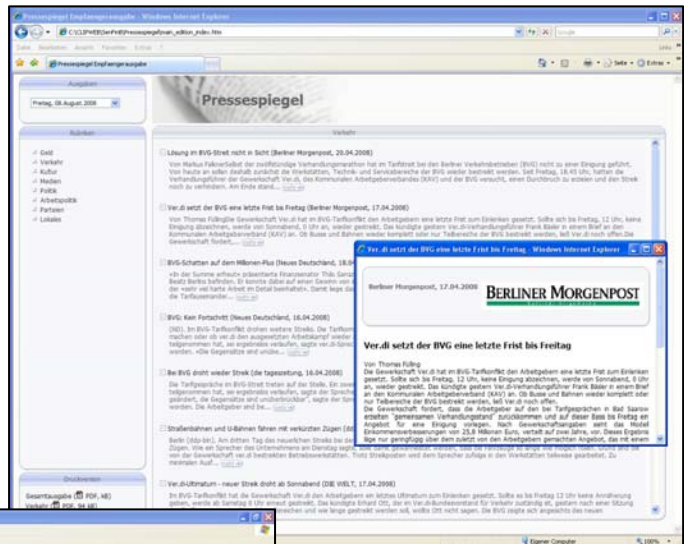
Pressespiegel Empfangerausgabe - Windows Internet Explorer

C:\CLIP\HEB\SenFin\Pressespiegel\main_edition_index.htm

Datei Bearbeiten Ansicht Favoriten Extras ?

Pressespiegel Empfangerausgabe

Seite Extras

Ausgaben

Freitag, 08.August 2008

Pressespiegel

Rubriken

Geld
Verkehr
Kultur
Medien
Politik
Arbeitspolitik
Parteien
Lokales

Verkehr

Lösung im BVG-Streit nicht in Sicht (Berliner Morgenpost, 20.04.2008)

Von Markus Falkner Selbst der zwölfstündige Verhandlungsmarathon hat im Tarifstreit bei den Berliner Verkehrsbetrieben (BVG) nicht zu einer Einigung geführt. Von heute an sollen deshalb zunächst die Werkstätten, Technik- und Servicebereiche der BVG wieder bestreikt werden. Seit Freitag, 18.45 Uhr, hatten die Verhandlungsführer der Gewerkschaft Ver.di, des Kommunalen Arbeitgeberverbandes (KAV) und der BVG versucht, einen Durchbruch zu erzielen und den Streik noch zu verhindern. Am Ende stand... (mehr)

Ver.di setzt der BVG eine letzte Frist bis Freitag (Berliner Morgenpost, 17.04.2008)

Von Thomas Fülling Die Gewerkschaft Ver.di hat im BVG-Tarifkonflikt den Arbeitgebern eine letzte Frist zum Einlenken gesetzt. Sollte sich bis Freitag, 12 Uhr, keine Einigung abzeichnen, werde von Sonnabend, 0 Uhr, an, wieder gestreikt. Das kündigte gestern Ver.di-Verhandlungsführer Frank Bäsler in einem Brief an den Kommunalen Arbeitgeberverband (KAV) an. Ob Busse und Bahnen wieder komplett oder nur Teilbereiche der BVG bestreikt werden, ließ Ver.di noch offen. Die Gewerkschaft fordert,... (mehr)

BVG-Schatten auf dem Millionen-Plus (Neues Deutschland, 18.04.2008)

»In der Summe erfreut« präsentierte Finanzsenator Thilo Sarrazin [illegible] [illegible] die Tarifauseinander... (mehr)

BVG: Kein Fortschritt (Neues Deutschland, 16.04.2008)

(ND). Im BVG-Tarifkonflikt drohen weitere Streiks. Die Tarifkommission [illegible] teilgenommen hat, sei ergebnislos verlaufen, sagte ver.di-Spre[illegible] werden. »Die Gegensätze sind unüber... (mehr)

Bei BVG droht wieder Streik (die tageszeitung, 16.04.2008)

Die Tarifgespräche im BVG-Streit treten auf der Stelle. Ein zweiter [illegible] teilgenommen hat, sei ergebnislos verlaufen, sagte der Sprecher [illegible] werden. Die Arbeitgeber sind be... (mehr)

Straßenbahnen und U-Bahnen fahren mit verkürzten Zügen (Die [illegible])

Berlin (ddp-bln). Am dritten Tag des neuerlichen Streiks bei der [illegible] Zügen. Wie ein Sprecher des Unternehmens am Dienstag sagte, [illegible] von der Gewerkschaft ver.di bestreikten Betriebswerkstätten. Trotz Streikposten sind dem Sprecher zufolge in den Werkstätten teilweise gearbeitet. Zu niedrigen Ausf... (mehr)

Ver.di-Ultimatum - neuer Streik droht ab Sonnabend (DIE WELT, 17.04.2008)

Im BVG-Tarifkonflikt hat die Gewerkschaft Ver.di den Arbeitgebern ein letztes Ultimatum zum Einlenken gesetzt. Sollte es bis Freitag 12 Uhr keine Annäherung geben, werde ab Samstag 0 Uhr erneut gestreikt. Das kündigte Erhard Ott, der im Ver.di-Bundesvorstand für Verkehr zuständig ist, gestern nach einer Sitzung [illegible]

Druckversion

Gesamtausgabe (PDF, 48)
Verkehr (PDF, 94 kB)

Ver.di setzt der BVG eine letzte Frist bis Freitag - Windows Internet Explorer

Berliner Morgenpost, 17.04.2008

BERLINER MORGENPOST

Ver.di setzt der BVG eine letzte Frist bis Freitag

Von Thomas Fülling
Die Gewerkschaft Ver.di hat im BVG-Tarifkonflikt den Arbeitgebern eine letzte Frist zum Einlenken gesetzt. Sollte sich bis Freitag, 12 Uhr, keine Einigung abzeichnen, werde von Sonnabend, 0 Uhr an, wieder gestreikt. Das kündigte gestern Ver.di-Verhandlungsführer Frank Bäsler in einem Brief an den Kommunalen Arbeitgeberverband (KAV) an. Ob Busse und Bahnen wieder komplett oder nur Teilbereiche der BVG bestreikt werden, ließ Ver.di noch offen.
Die Gewerkschaft fordert, dass die Arbeitgeber auf den bei Tarifgesprächen in Bad Saarow erzielten "gemeinsamen Verhandlungsstand" zurückkommen und auf dieser Basis bis Freitag ein Angebot für eine Einigung vorlegen. Nach Gewerkschaftsangaben sieht das Modell Einkommensverbesserungen von 25,8 Millionen Euro, verteilt auf zwei Jahre, vor. Dieses Ergebnis läge nur geringfügig über dem zuletzt von den Arbeitgebern genannten Angebot, das mit einem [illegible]

Eigener Computer 100%